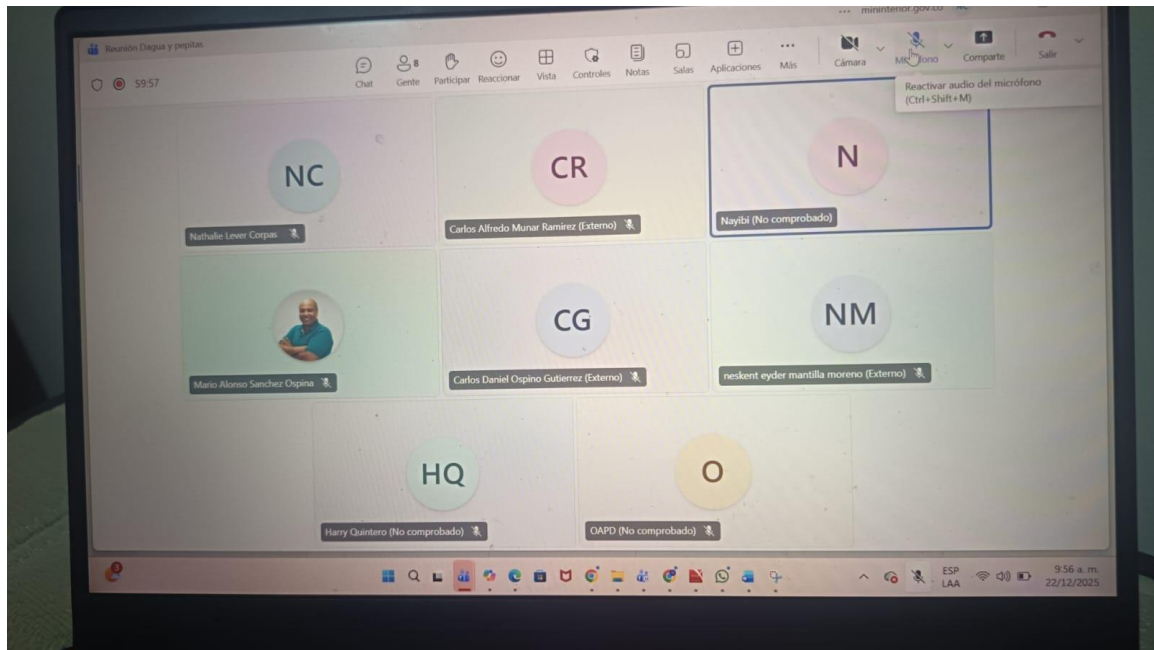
... mininterior.gov.co

Reunión Dagua y pepitas

59:57

Chat Gente 8 Participar Reaccionar Vista Controles Notas Salas Aplicaciones Más Cámara Micrófono Compartir Salir

Reactivar audio del micrófono (Ctrl+Shift+M)

NC
Nathalie Lever Corpas

CR
Carlos Alfredo Munar Ramirez (Externo)

N
Nayibi (No comprobado)

Mario Alonso Sanchez Ospina

CG
Carlos Daniel Ospino Gutierrez (Externo)

NM
neskent eyder mantilla moreno (Externo)

HQ
Harry Quintero (No comprobado)

O
OAPD (No comprobado)

ESP LAA 9:56 a. m. 22/12/2025